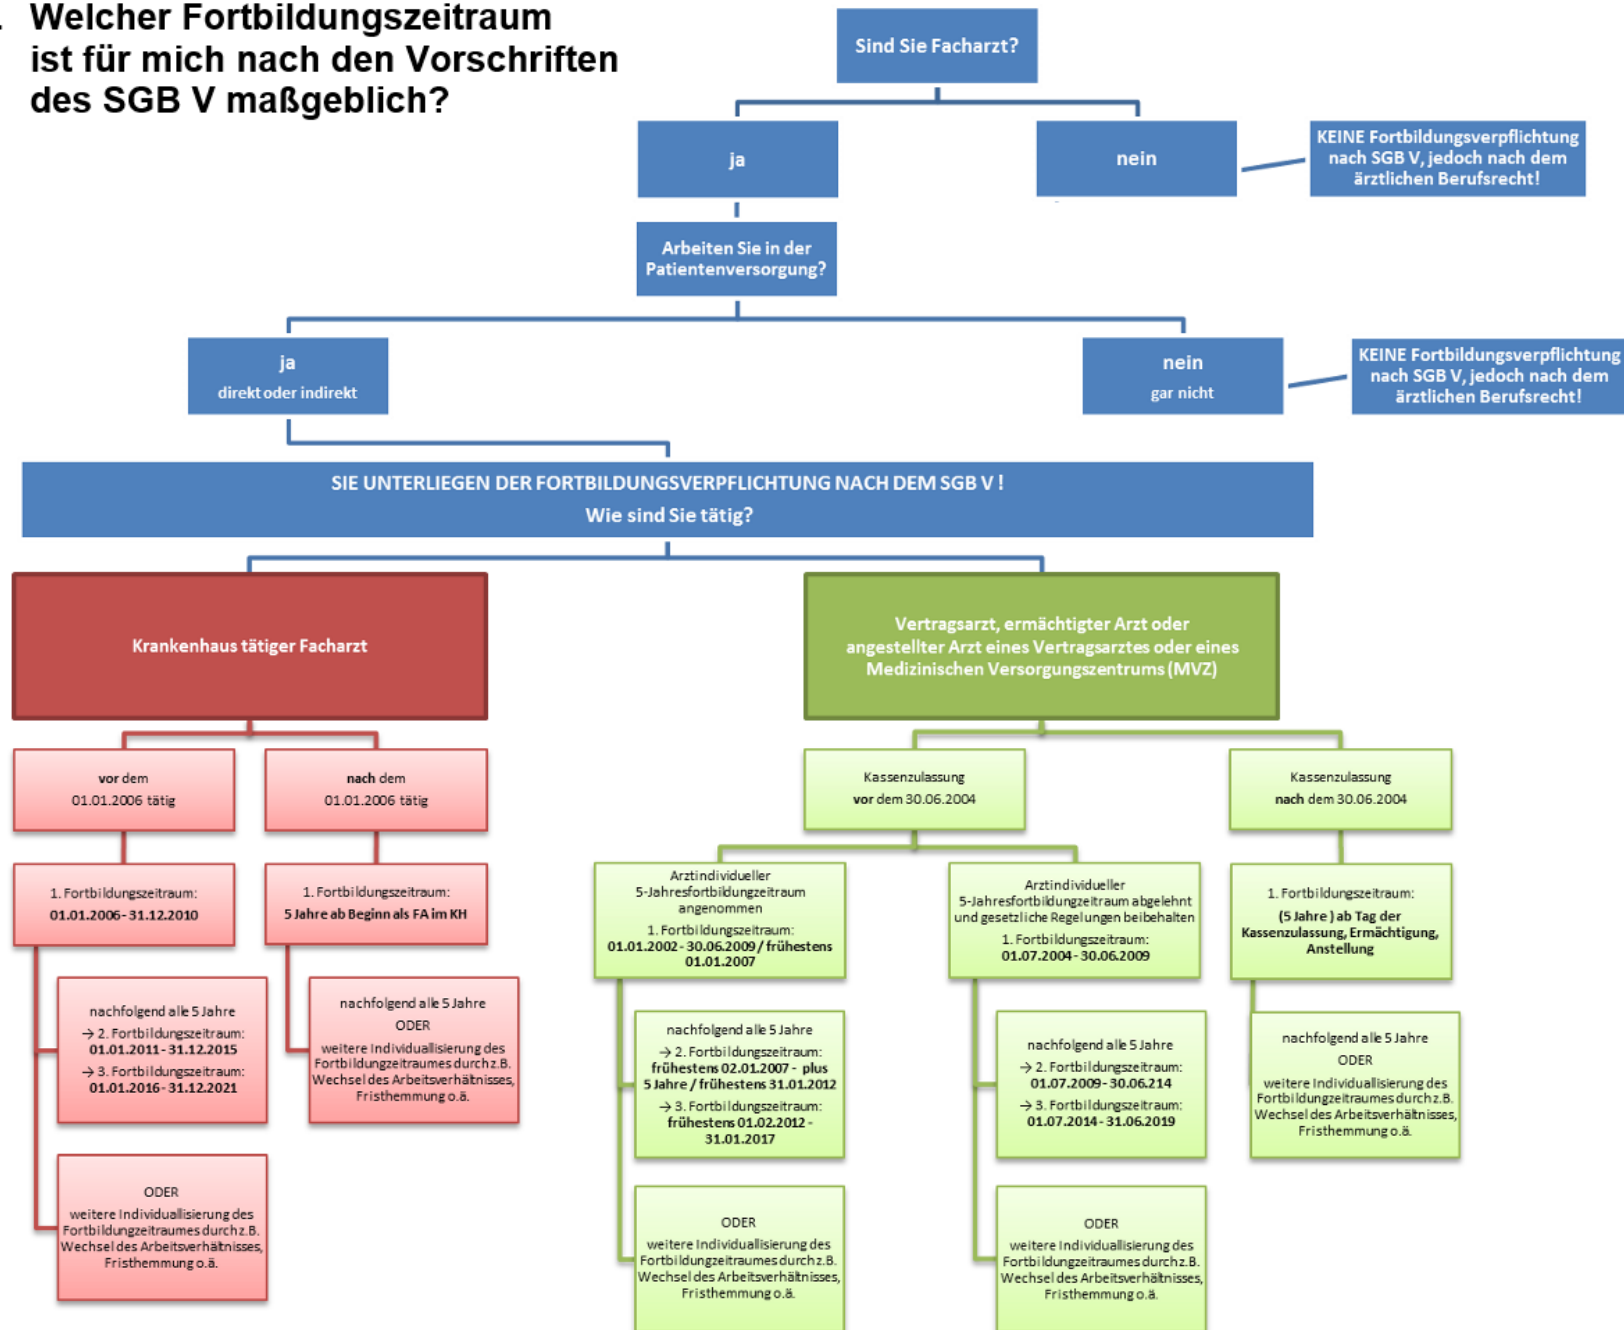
Welcher Fortbildungszeitraum ist für mich nach den Vorschriften des SGB V maßgeblich?

Sind Sie Facharzt?

ja

nein

KEINE Fortbildungsverpflichtung nach SGB V, jedoch nach dem ärztlichen Berufsrecht!

Arbeiten Sie in der Patientenversorgung?

ja
direkt oder indirekt

nein
gar nicht

KEINE Fortbildungsverpflichtung nach SGB V, jedoch nach dem ärztlichen Berufsrecht!

SIE UNTERLIEGEN DER FORTBILDUNGSVERPFLICHTUNG NACH DEM SGB V !
Wie sind Sie tätig?

Krankenhaus tätiger Facharzt

Vertragsarzt, ermächtigter Arzt oder angestellter Arzt eines Vertragsarztes oder eines Medizinischen Versorgungszentrums (MVZ)

vor dem 01.01.2006 tätig

nach dem 01.01.2006 tätig

Kassenzulassung vor dem 30.06.2004

Kassenzulassung nach dem 30.06.2004

1. Fortbildungszeitraum: 01.01.2006 - 31.12.2010

1. Fortbildungszeitraum: 5 Jahre ab Beginn als FA im KH

Arztindividueller 5-Jahresfortbildungzeitraum angenommen
1. Fortbildungszeitraum: 01.01.2002 - 30.06.2009 / frühestens 01.01.2007

Arztindividueller 5-Jahresfortbildungzeitraum abgelehnt und gesetzliche Regelungen beibehalten
1. Fortbildungszeitraum: 01.07.2004 - 30.06.2009

1. Fortbildungszeitraum: (5 Jahre ) ab Tag der Kassenzulassung, Ermächtigung, Anstellung

nachfolgend alle 5 Jahre
→ 2. Fortbildungszeitraum: 01.01.2011 - 31.12.2015
→ 3. Fortbildungszeitraum: 01.01.2016 - 31.12.2021

nachfolgend alle 5 Jahre
ODER
weitere Individuallisierung des Fortbildungzeitraumes durch z.B. Wechsel des Arbeitsverhältnisses, Fristhemmung o.ä.

nachfolgend alle 5 Jahre
→ 2. Fortbildungszeitraum: frühestens 02.01.2007 - plus 5 Jahre / frühestens 31.01.2012
→ 3. Fortbildungszeitraum: frühestens 01.02.2012 - 31.01.2017

nachfolgend alle 5 Jahre
→ 2. Fortbildungszeitraum: 01.07.2009 - 30.06.214
→ 3. Fortbildungszeitraum: 01.07.2014 - 31.06.2019

nachfolgend alle 5 Jahre
ODER
weitere Individuallisierung des Fortbildungzeitraumes durch z.B. Wechsel des Arbeitsverhältnisses, Fristhemmung o.ä.

ODER
weitere Individuallisierung des Fortbildungzeitraumes durch z.B. Wechsel des Arbeitsverhältnisses, Fristhemmung o.ä.

ODER
weitere Individuallisierung des Fortbildungzeitraumes durch z.B. Wechsel des Arbeitsverhältnisses, Fristhemmung o.ä.

ODER
weitere Individuallisierung des Fortbildungzeitraumes durch z.B. Wechsel des Arbeitsverhältnisses, Fristhemmung o.ä.